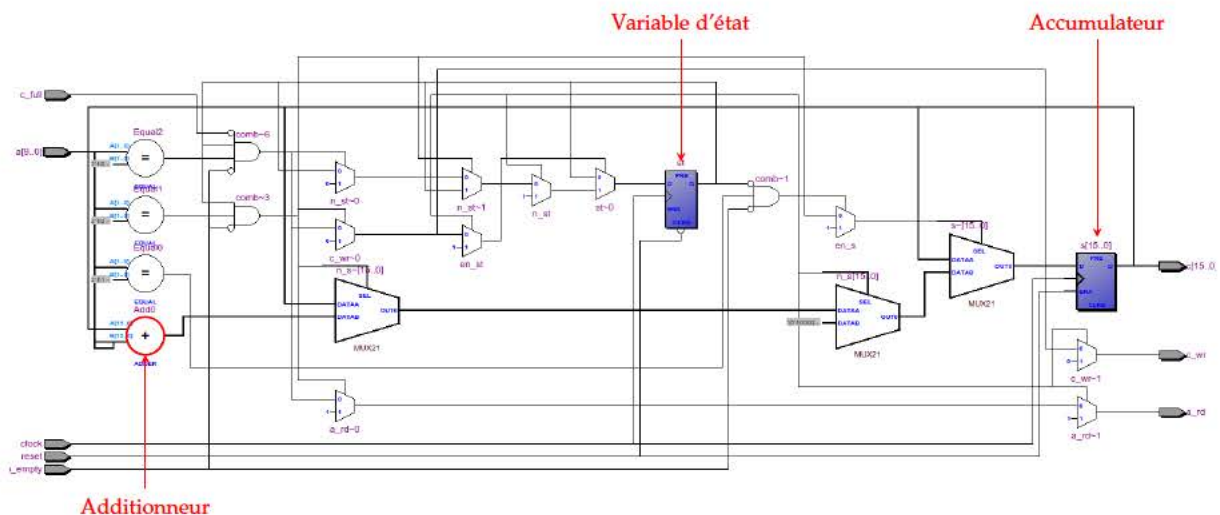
Variable d'état

Accumulateur

c_full

a[8..0]

Equal2

Equal1

Equal0

comb~6

comb~3

n_st~0

n_st~1

n_st

st~0

st

comb~1

en_s

c_wr~0

en_st

n_s~[15..0]

SEL

DATAA

DATAB

OUT0

MUX21

n_s[15..0]

MUX21

s~[15..0]

MUX21

s[15..0]

[15..0]

Add0

+

ADDER

a_rd~0

c_wr~1

c_wr

a_rd~1

a_rd

clock

reset

i_empty

Additionneur